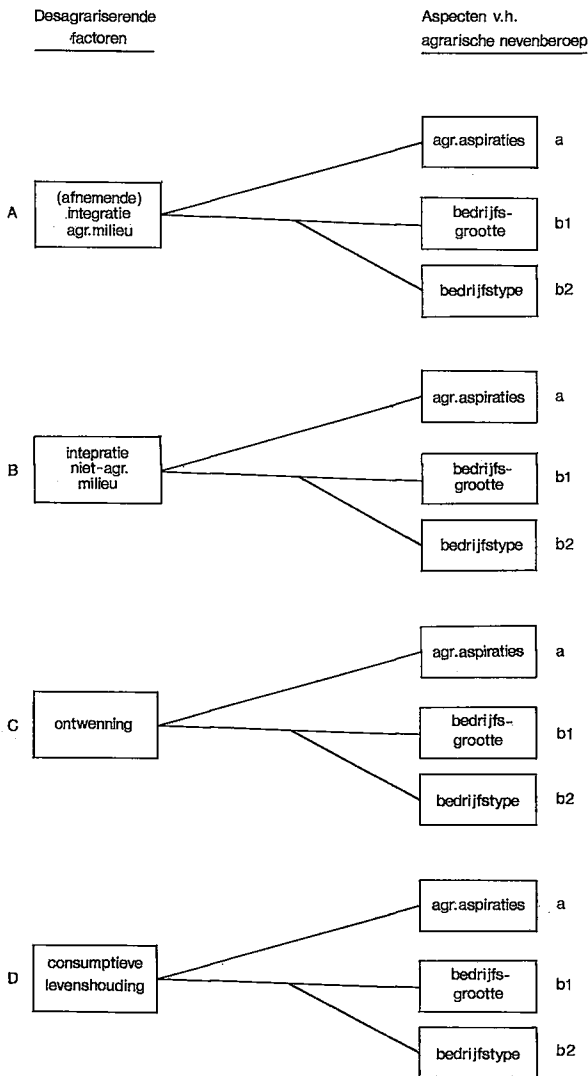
Desagrariserende factoren

Aspecten v.h. agrarische nevenberoep

agr.aspiraties a

A (afnemende) integratie agr.milieu

bedrijfsgrootte b1

bedrijfstype b2

agr.aspiraties a

B intepratie niet-agr. milieu

bedrijfsgrootte b1

bedrijfstype b2

agr.aspiraties a

C ontwenning

bedrijfsgrootte b1

bedrijfstype b2

agr.aspiraties a

D consumptieve levenshouding

bedrijfsgrootte b1

bedrijfstype b2